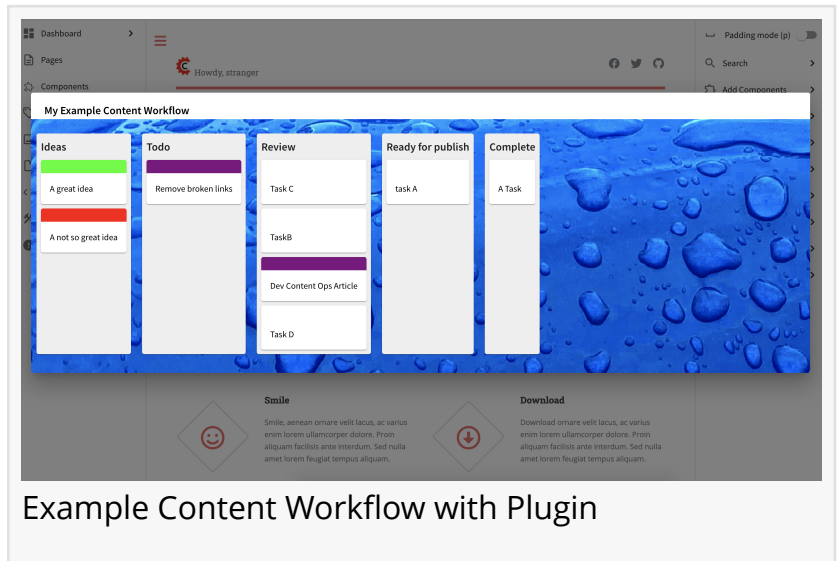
Dashboard
Pages
Components

Howdy, stranger

Padding mode (p)
Search
Add Components

My Example Content Workflow

Ideas
A great idea
A not so great idea

Todo
Remove broken links

Review
Task C
TaskB
Dev Content Ops Article
Task D

Ready for publish
task A

Complete
A Task

Smile
Smile, aenean ornare velit lacus, ac varius enim lorem ullamcorper dolore. Proin aliquam facilisis ante interdum. Sed nulla amet lorem feugiat tempus aliquam.

Download
Download ornare velit lacus, ac varius enim lorem ullamcorper dolore. Proin aliquam facilisis ante interdum. Sed nulla amet lorem feugiat tempus aliquam.

Example Content Workflow with Plugin